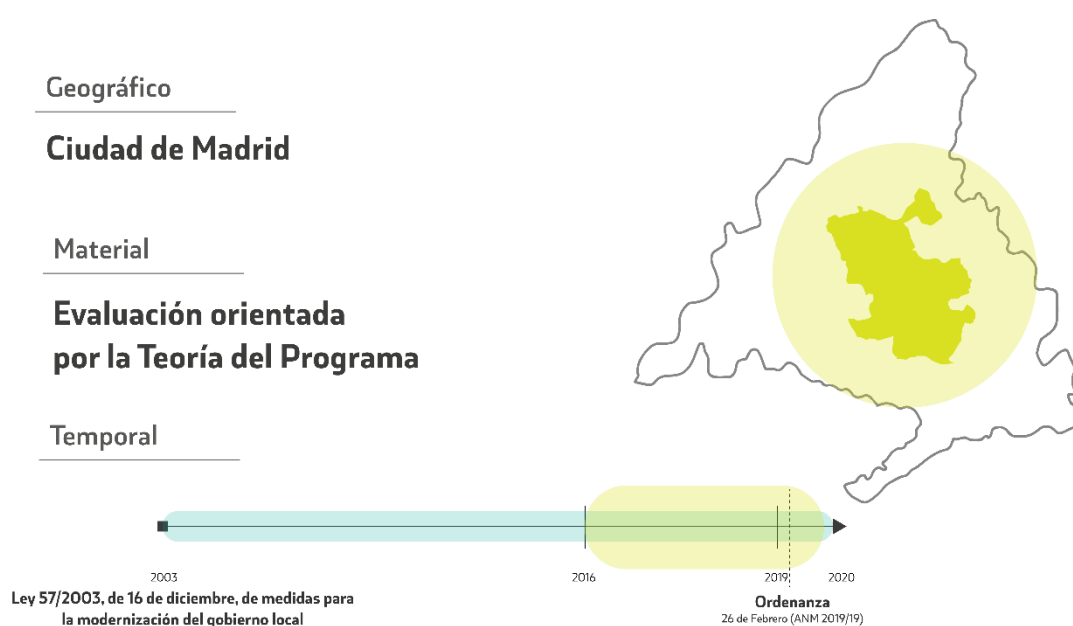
Geográfico

Ciudad de Madrid

Material

Evaluación orientada por la Teoría del Programa

Temporal

2003

Ley 57/2003, de 16 de diciembre, de medidas para la modernización del gobierno local

2016

2019

2020

Ordenanza
26 de Febrero (ANM 2019/19)